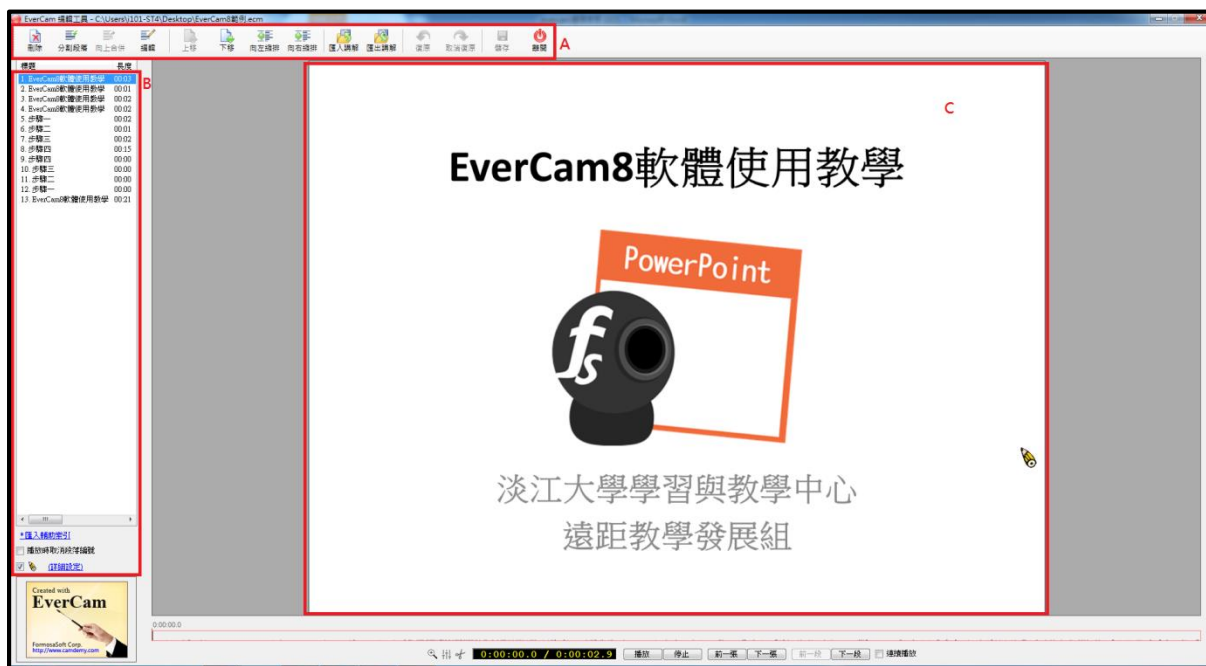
EverCam 編輯工具 - C:\Users\j101-ST4\Desktop\EverCam8範例.ecm

刪除 分割段落 向上合併 編輯 上移 下移 向左縮排 向右縮排 匯入講解 匯出講解 復原 取消復原 儲存 離開 A

B

| 標題 | 長度 |
|---|---|
| 1. EverCam8軟體使用教學 | 00:03 |
| 2. EverCam8軟體使用教學 | 00:01 |
| 3. EverCam8軟體使用教學 | 00:02 |
| 4. EverCam8軟體使用教學 | 00:02 |
| 5. 步驟一 | 00:02 |
| 6. 步驟二 | 00:01 |
| 7. 步驟三 | 00:02 |
| 8. 步驟四 | 00:15 |
| 9. 步驟四 | 00:00 |
| 10. 步驟三 | 00:00 |
| 11. 步驟二 | 00:00 |
| 12. 步驟一 | 00:00 |
| 13. EverCam8軟體使用教學 | 00:21 |

*匯入輔助索引
播放時取消段落編號
(詳細設定)

Created with
EverCam
FormosaSoft Corp.
http://www.camdemy.com

C

EverCam8軟體使用教學

PowerPoint

fs

淡江大學學習與教學中心
遠距教學發展組

0:00:00.0

0:00:00.0 / 0:00:02.9 播放 停止 前一張 下一張 前一段 下一段 連續播放